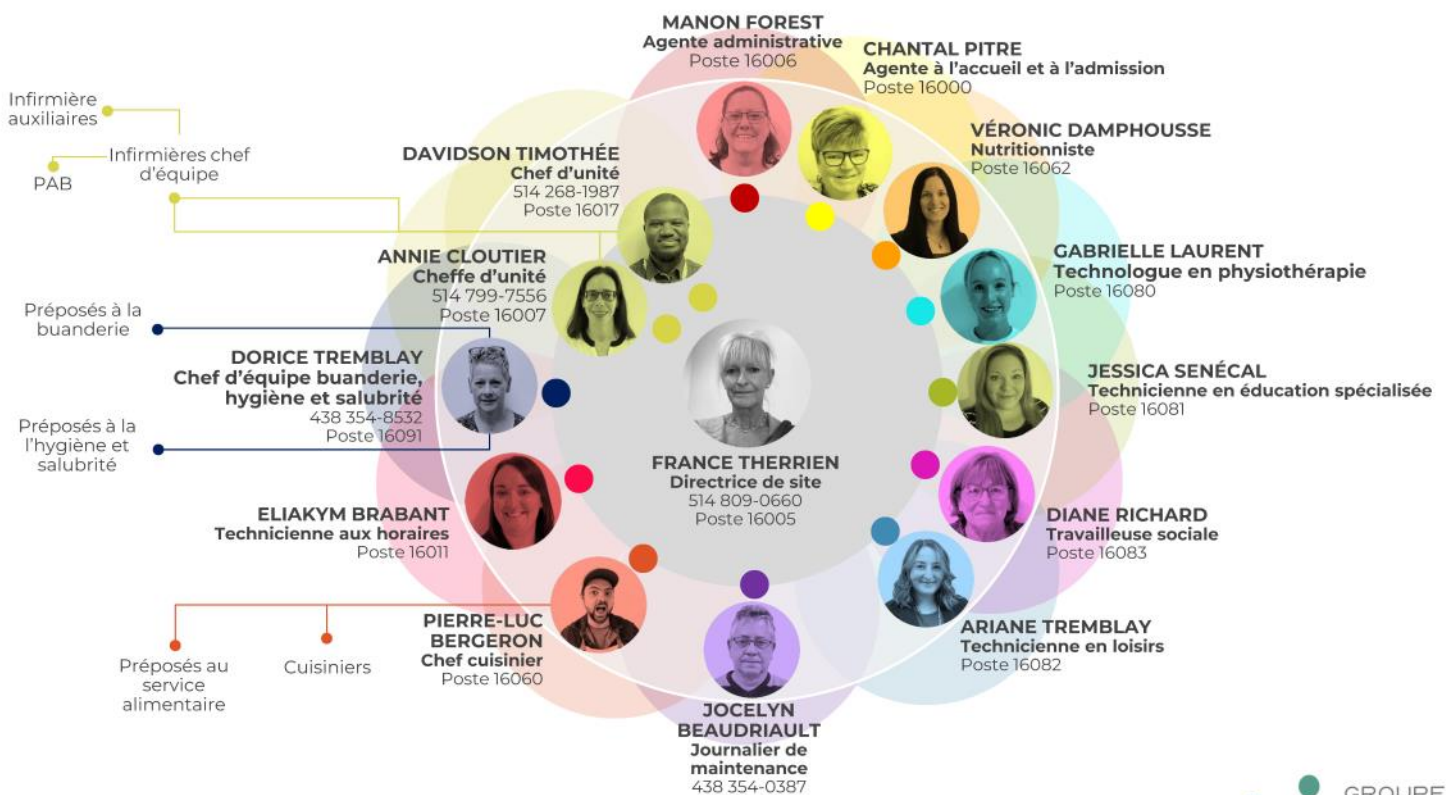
MANON FOREST
Agente administrative
Poste 16006

CHANTAL PITRE
Agente à l'accueil et à l'admission
Poste 16000

VÉRONIC DAMPHOUSSE
Nutritionniste
Poste 16062

GABRIELLE LAURENT
Technologue en physiothérapie
Poste 16080

JESSICA SENÉCAL
Technicienne en éducation spécialisée
Poste 16081

DIANE RICHARD
Travailleuse sociale
Poste 16083

ARIANE TREMBLAY
Technicienne en loisirs
Poste 16082

JOCELYN BEAUDRIAULT
Journalier de maintenance
438 354-0387

PIERRE-LUC BERGERON
Chef cuisinier
Poste 16060

ELIAKYM BRABANT
Technicienne aux horaires
Poste 16011

DORICE TREMBLAY
Chef d'équipe buanderie, hygiène et salubrité
438 354-8532
Poste 16091

ANNIE CLOUTIER
Cheffe d'unité
514 799-7556
Poste 16007

DAVIDSON TIMOTHÉE
Chef d'unité
514 268-1987
Poste 16017

FRANCE THERRIEN
Directrice de site
514 809-0660
Poste 16005

Infirmière auxiliaires

Infirmières chef d'équipe

PAB

Préposés à la buanderie

Préposés à la l'hygiène et salubrité

Préposés au service alimentaire

Cuisiniers

GROUPE